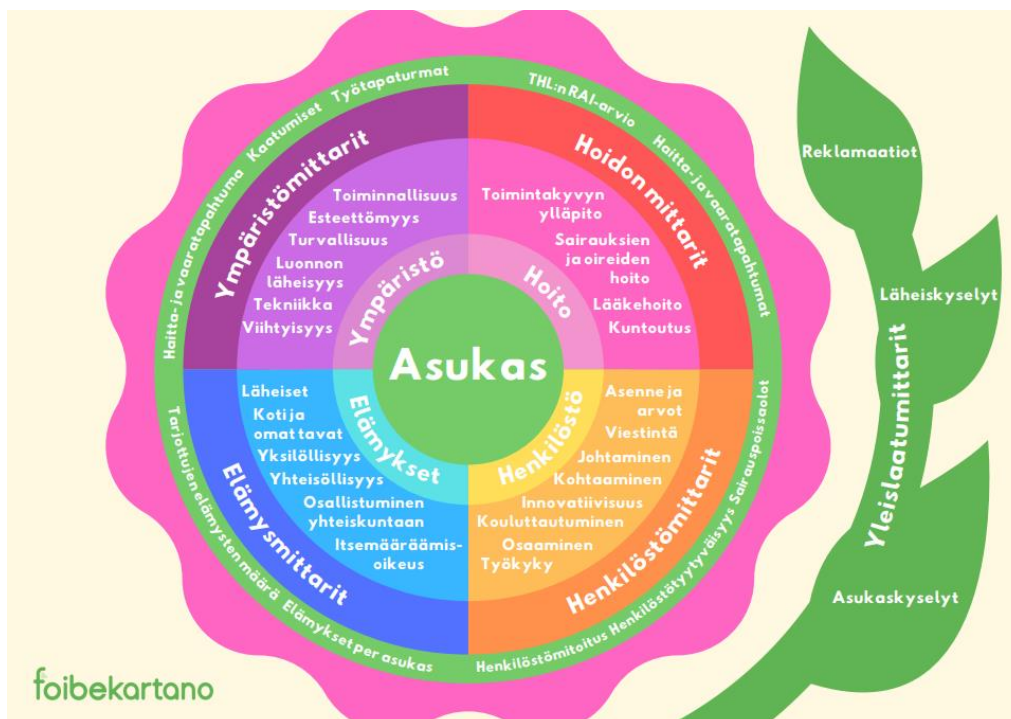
Työtapaturmat
Kaatumiset
Haitta- ja vaaratapahtuma
THL:n RAI-arvio
Haitta- ja vaaratapahtumat

Ympäristömittarit
Toiminnallisuus
Esteettömyys
Turvallisuus
Luonnon läheisyys
Tekniikka
Viihtyisyys
Ympäristö

Hoidon mittarit
Toimintakyvyn ylläpito
Sairauksien ja oireiden hoito
Lääkehoito
Kuntoutus
Hoito

Asukas

Elämykset
Läheiset
Koti ja omat tavat
Yksilöllisyys
Yhteisöllisyys
Osallistuminen yhteiskuntaan
Itsemääräämisoikeus
Elämysmittarit

Henkilöstö
Asenne ja arvot
Viestintä
Johtaminen
Kohtaaminen
Innovatiivisuus
Kouluttautuminen
Osaaminen
Työkyky
Henkilöstömittarit

Tarjottujen elämysten määrä
Elämykset per asukas
Henkilöstömitoitus
Henkilöstötyytyväisyys
Sairauspoissaolot

Reklamaatiot
Läheiskyselyt
Yleislaatumittarit
Asukaskyselyt

foibekartano